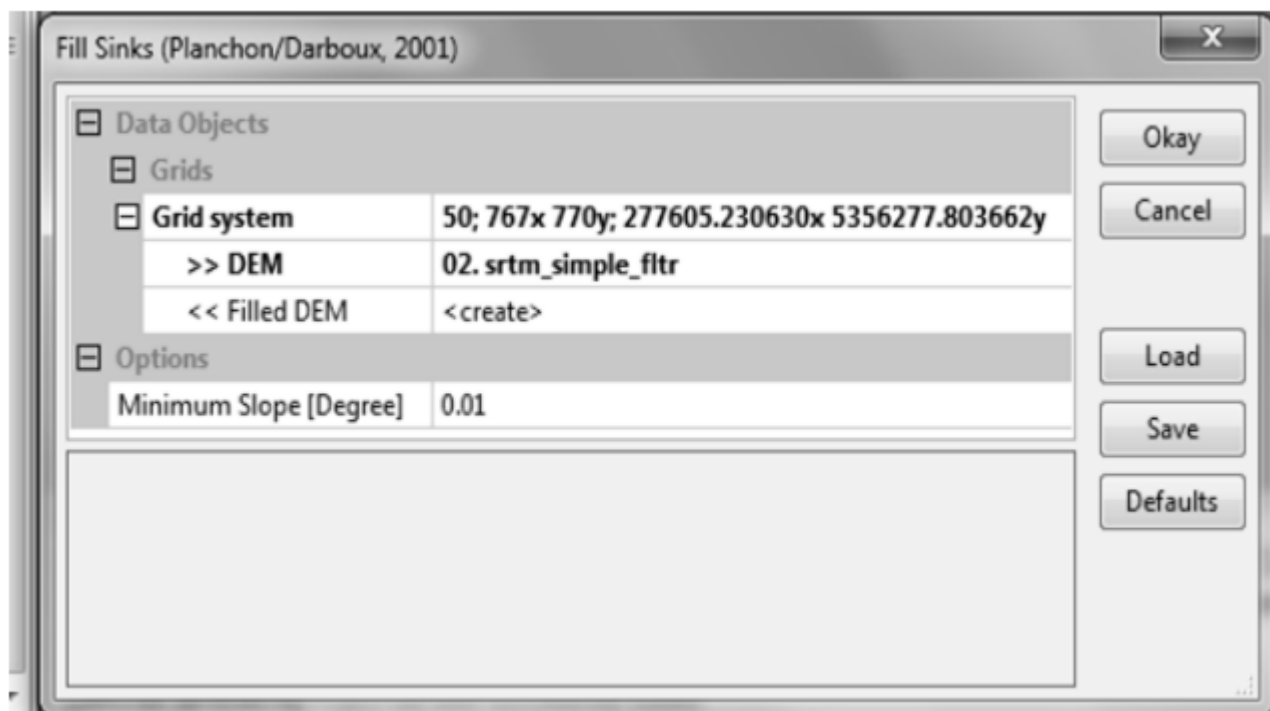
Fill Sinks (Planchon/Darboux, 2001)

X

Data Objects
Grids

| Grid system | 50; 767x 770y; 277605.230630x 5356277.803662y |
|---|---|
| >> DEM | 02. srtm_simple_fltr |
| << Filled DEM | <create> |

Options

| Minimum Slope [Degree] | 0.01 |
|---|---|

Okay
Cancel
Load
Save
Defaults